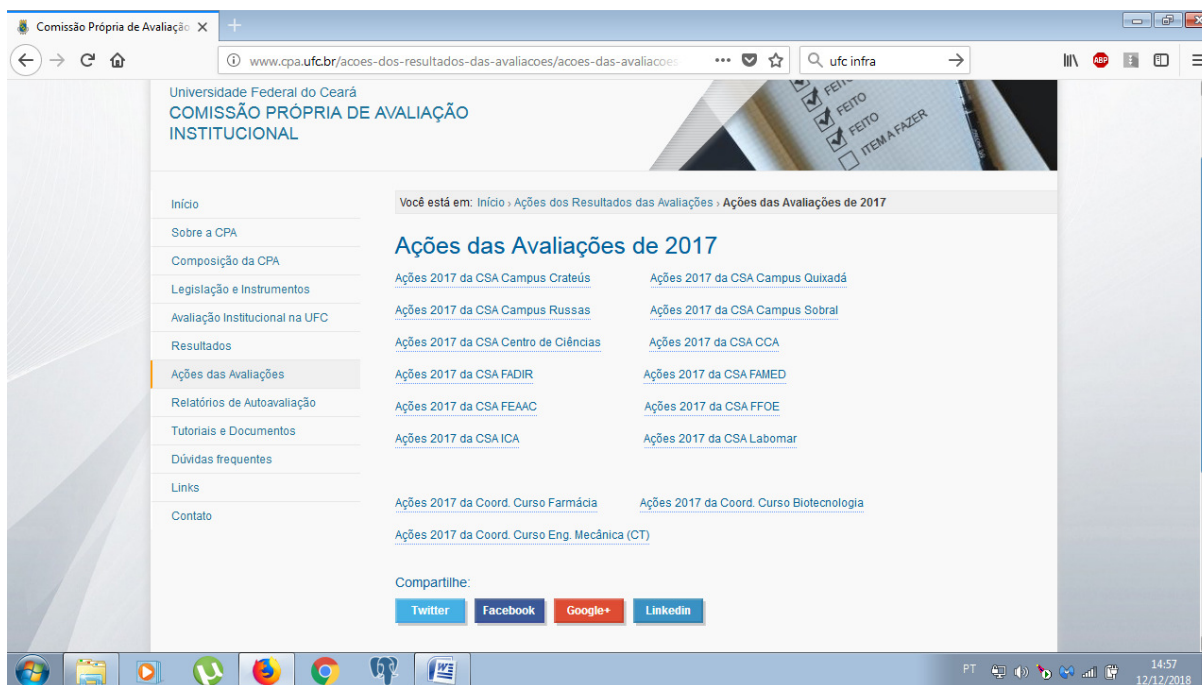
Comissão Própria de Avaliaçã ×

www.cpa.ufc.br/acoes-dos-resultados-das-avaliacoes/acoes-das-avaliacoe

ufc infra

Universidade Federal do Ceará
COMISSÃO PRÓPRIA DE AVALIAÇÃO INSTITUCIONAL

FEITO
FEITO
FEITO
ITEM A FAZER

Início
Sobre a CPA
Composição da CPA
Legislação e Instrumentos
Avaliação Institucional na UFC
Resultados
Ações das Avaliações
Relatórios de Autoavaliação
Tutoriais e Documentos
Dúvidas frequentes
Links
Contato

Você está em: Início › Ações dos Resultados das Avaliações › Ações das Avaliações de 2017

Ações das Avaliações de 2017

Ações 2017 da CSA Campus Crateús
Ações 2017 da CSA Campus Quixadá
Ações 2017 da CSA Campus Russas
Ações 2017 da CSA Campus Sobral
Ações 2017 da CSA Centro de Ciências
Ações 2017 da CSA CCA
Ações 2017 da CSA FADIR
Ações 2017 da CSA FAMED
Ações 2017 da CSA FEAAC
Ações 2017 da CSA FFOE
Ações 2017 da CSA ICA
Ações 2017 da CSA Labomar

Ações 2017 da Coord. Curso Farmácia
Ações 2017 da Coord. Curso Biotecnologia
Ações 2017 da Coord. Curso Eng. Mecânica (CT)

Compartilhe:
Twitter Facebook Google+ Linkedin

PT 14:57 12/12/2018